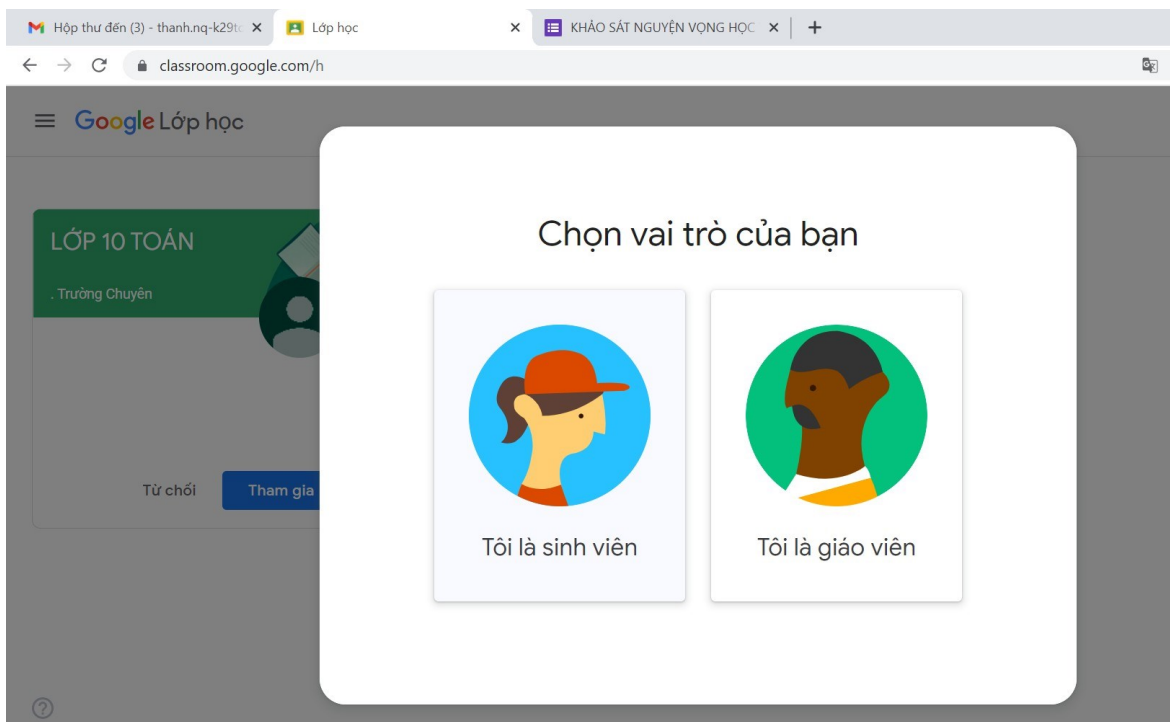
Hộp thư đến (3) - thanh.nq-k29t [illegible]
Lớp học
KHẢO SÁT NGUYỆN VỌNG HỌC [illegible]
classroom.google.com/h

Google Lớp học

LỚP 10 TOÁN
. Trường Chuyên

Từ chối
Tham gia

Chọn vai trò của bạn

Tôi là sinh viên

Tôi là giáo viên